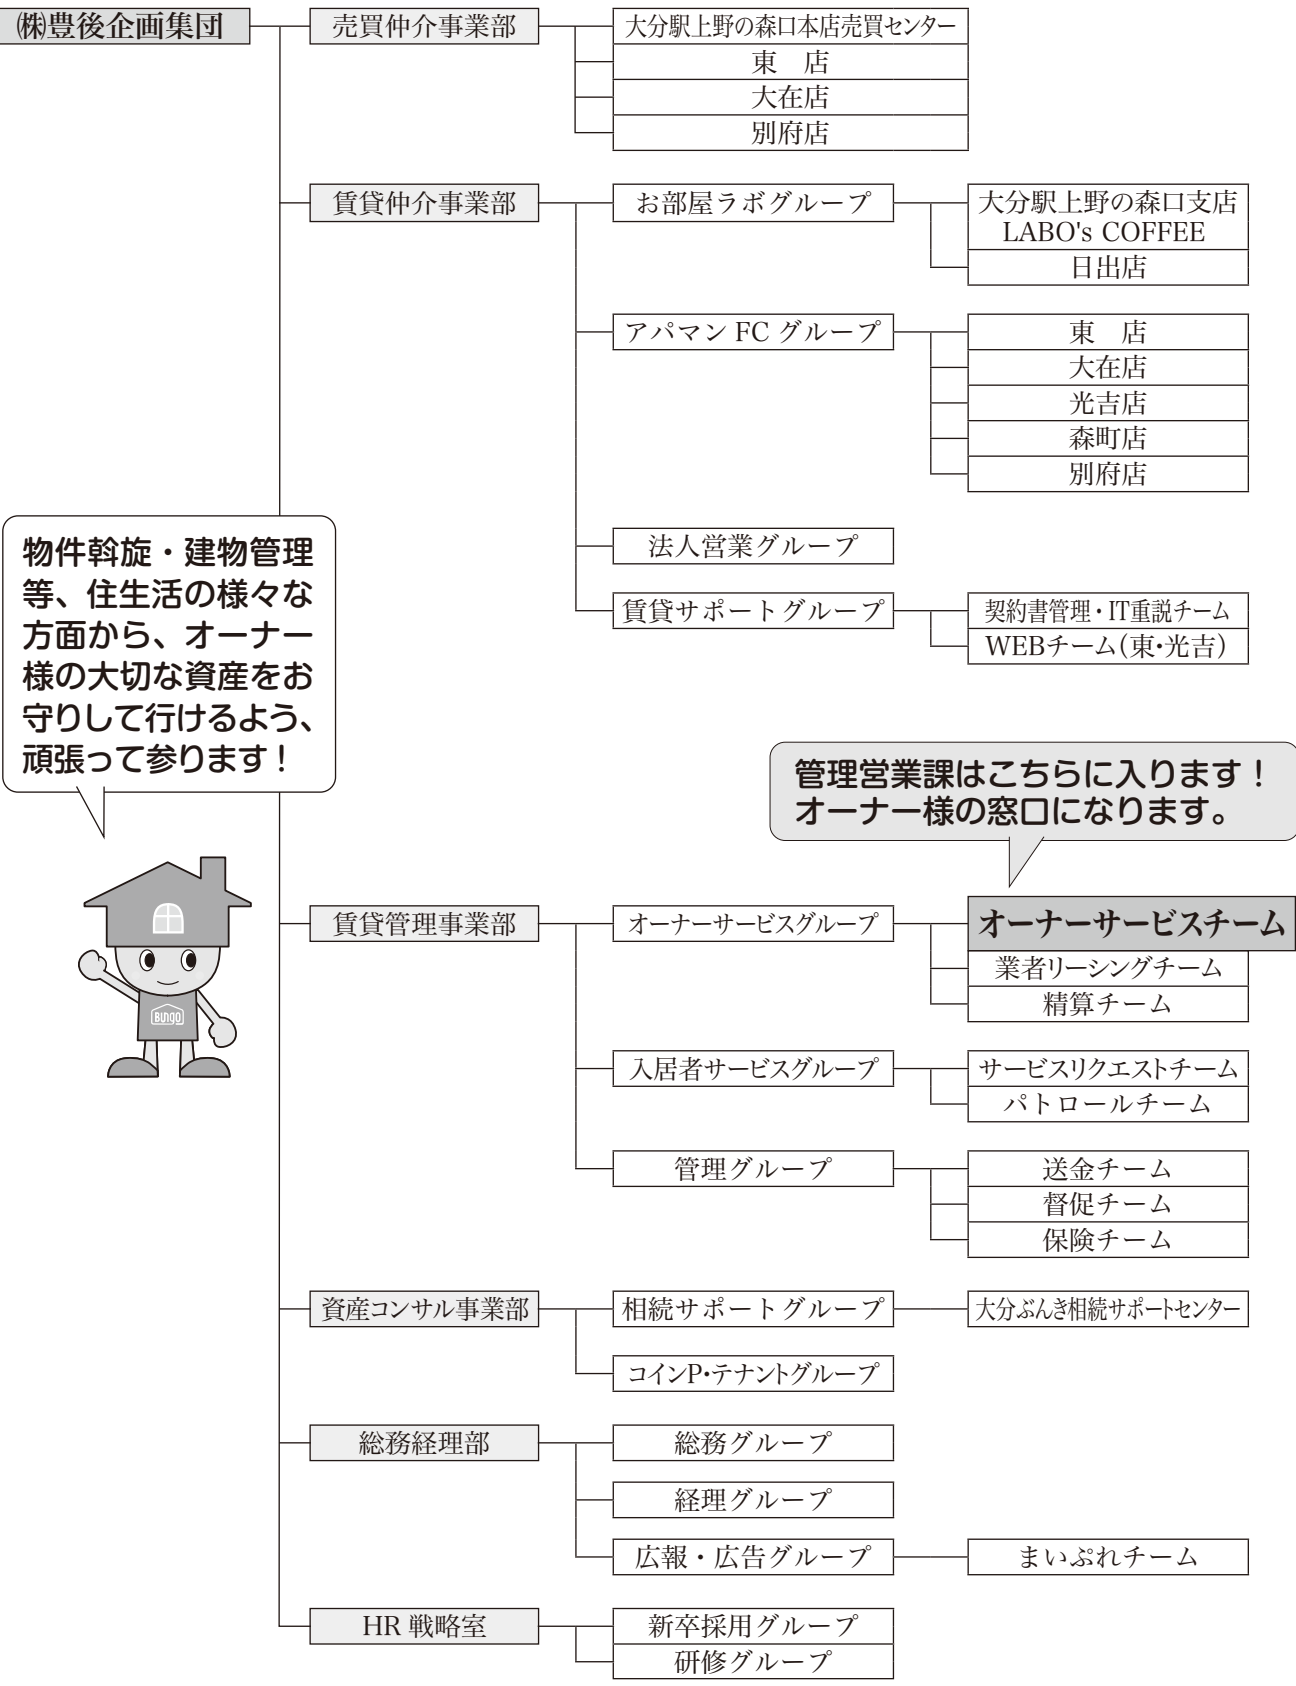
㈱豊後企画集団

売買仲介事業部
大分駅上野の森口本店売買センター
東　店
大在店
別府店

賃貸仲介事業部
お部屋ラボグループ
大分駅上野の森口支店 LABO's COFFEE
日出店
アパマン FC グループ
東　店
大在店
光吉店
森町店
別府店
法人営業グループ
賃貸サポートグループ
契約書管理・IT重説チーム
WEBチーム(東・光吉)

物件斡旋・建物管理等、住生活の様々な方面から、オーナー様の大切な資産をお守りして行けるよう、頑張って参ります！

管理営業課はこちらに入ります！
オーナー様の窓口になります。

BUNGO

賃貸管理事業部
オーナーサービスグループ
オーナーサービスチーム
業者リーシングチーム
精算チーム
入居者サービスグループ
サービスリクエストチーム
パトロールチーム
管理グループ
送金チーム
督促チーム
保険チーム

資産コンサル事業部
相続サポートグループ
大分ぶんき相続サポートセンター
コインP・テナントグループ

総務経理部
総務グループ
経理グループ
広報・広告グループ
まいぷれチーム

HR 戦略室
新卒採用グループ
研修グループ